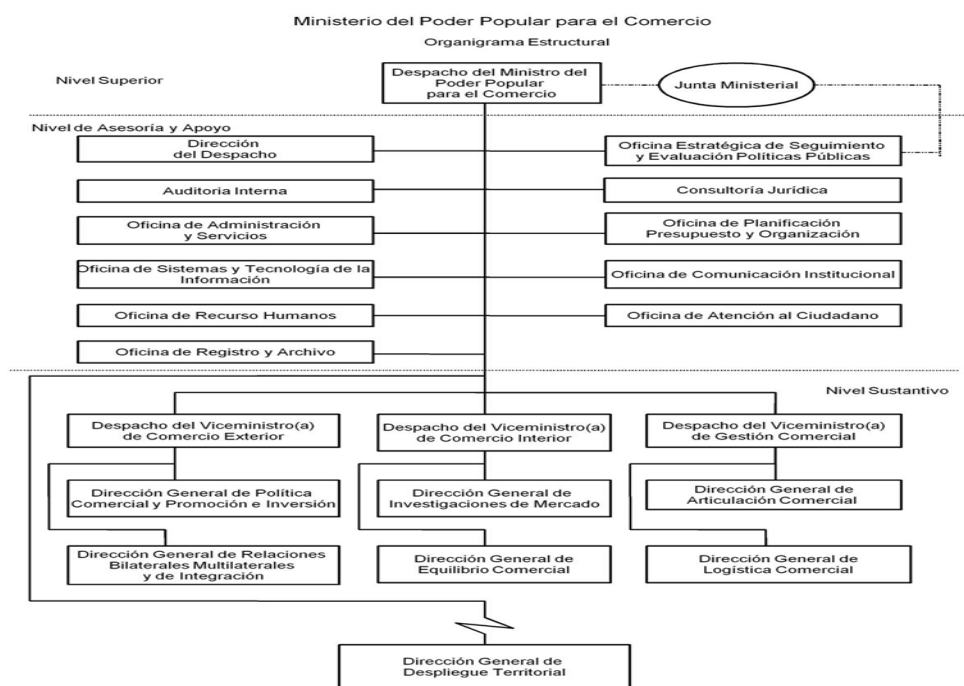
Ministerio del Poder Popular para el Comercio

Organigrama Estructural

Nivel Superior

Despacho del Ministro del Poder Popular para el Comercio

Junta Ministerial

Nivel de Asesoría y Apoyo

Dirección del Despacho

Oficina Estratégica de Seguimiento y Evaluación Políticas Públicas

Auditoria Interna

Consultoría Jurídica

Oficina de Administración y Servicios

Oficina de Planificación Presupuesto y Organización

Oficina de Sistemas y Tecnología de la Información

Oficina de Comunicación Institucional

Oficina de Recurso Humanos

Oficina de Atención al Ciudadano

Oficina de Registro y Archivo

Nivel Sustantivo

Despacho del Viceministro(a) de Comercio Exterior

Despacho del Viceministro(a) de Comercio Interior

Despacho del Viceministro(a) de Gestión Comercial

Dirección General de Política Comercial y Promoción e Inversión

Dirección General de Investigaciones de Mercado

Dirección General de Articulación Comercial

Dirección General de Relaciones Bilaterales Multilaterales y de Integración

Dirección General de Equilibrio Comercial

Dirección General de Logística Comercial

Dirección General de Despliegue Territorial